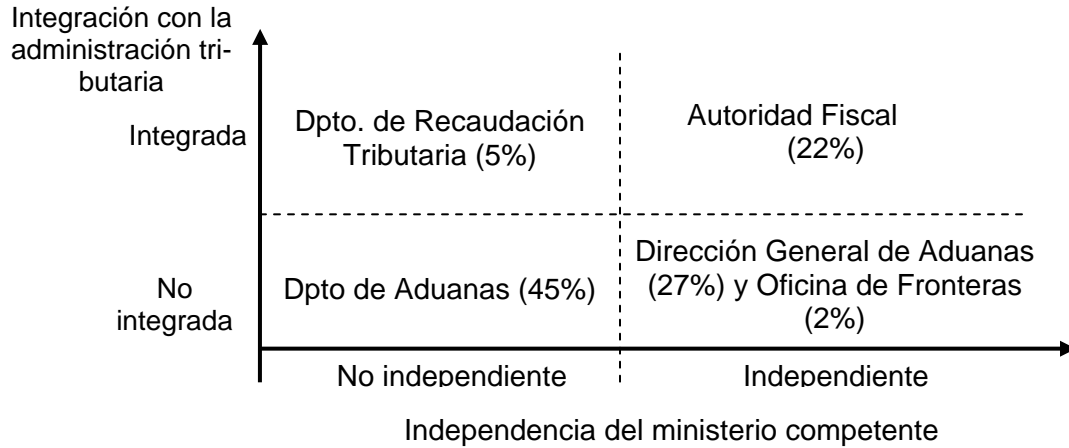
Integración con la administración tributaria

Integrada

Dpto. de Recaudación Tributaria (5%)

Autoridad Fiscal (22%)

No integrada

Dpto de Aduanas (45%)

Dirección General de Aduanas (27%) y Oficina de Fronteras (2%)

No independiente

Independiente

Independencia del ministerio competente